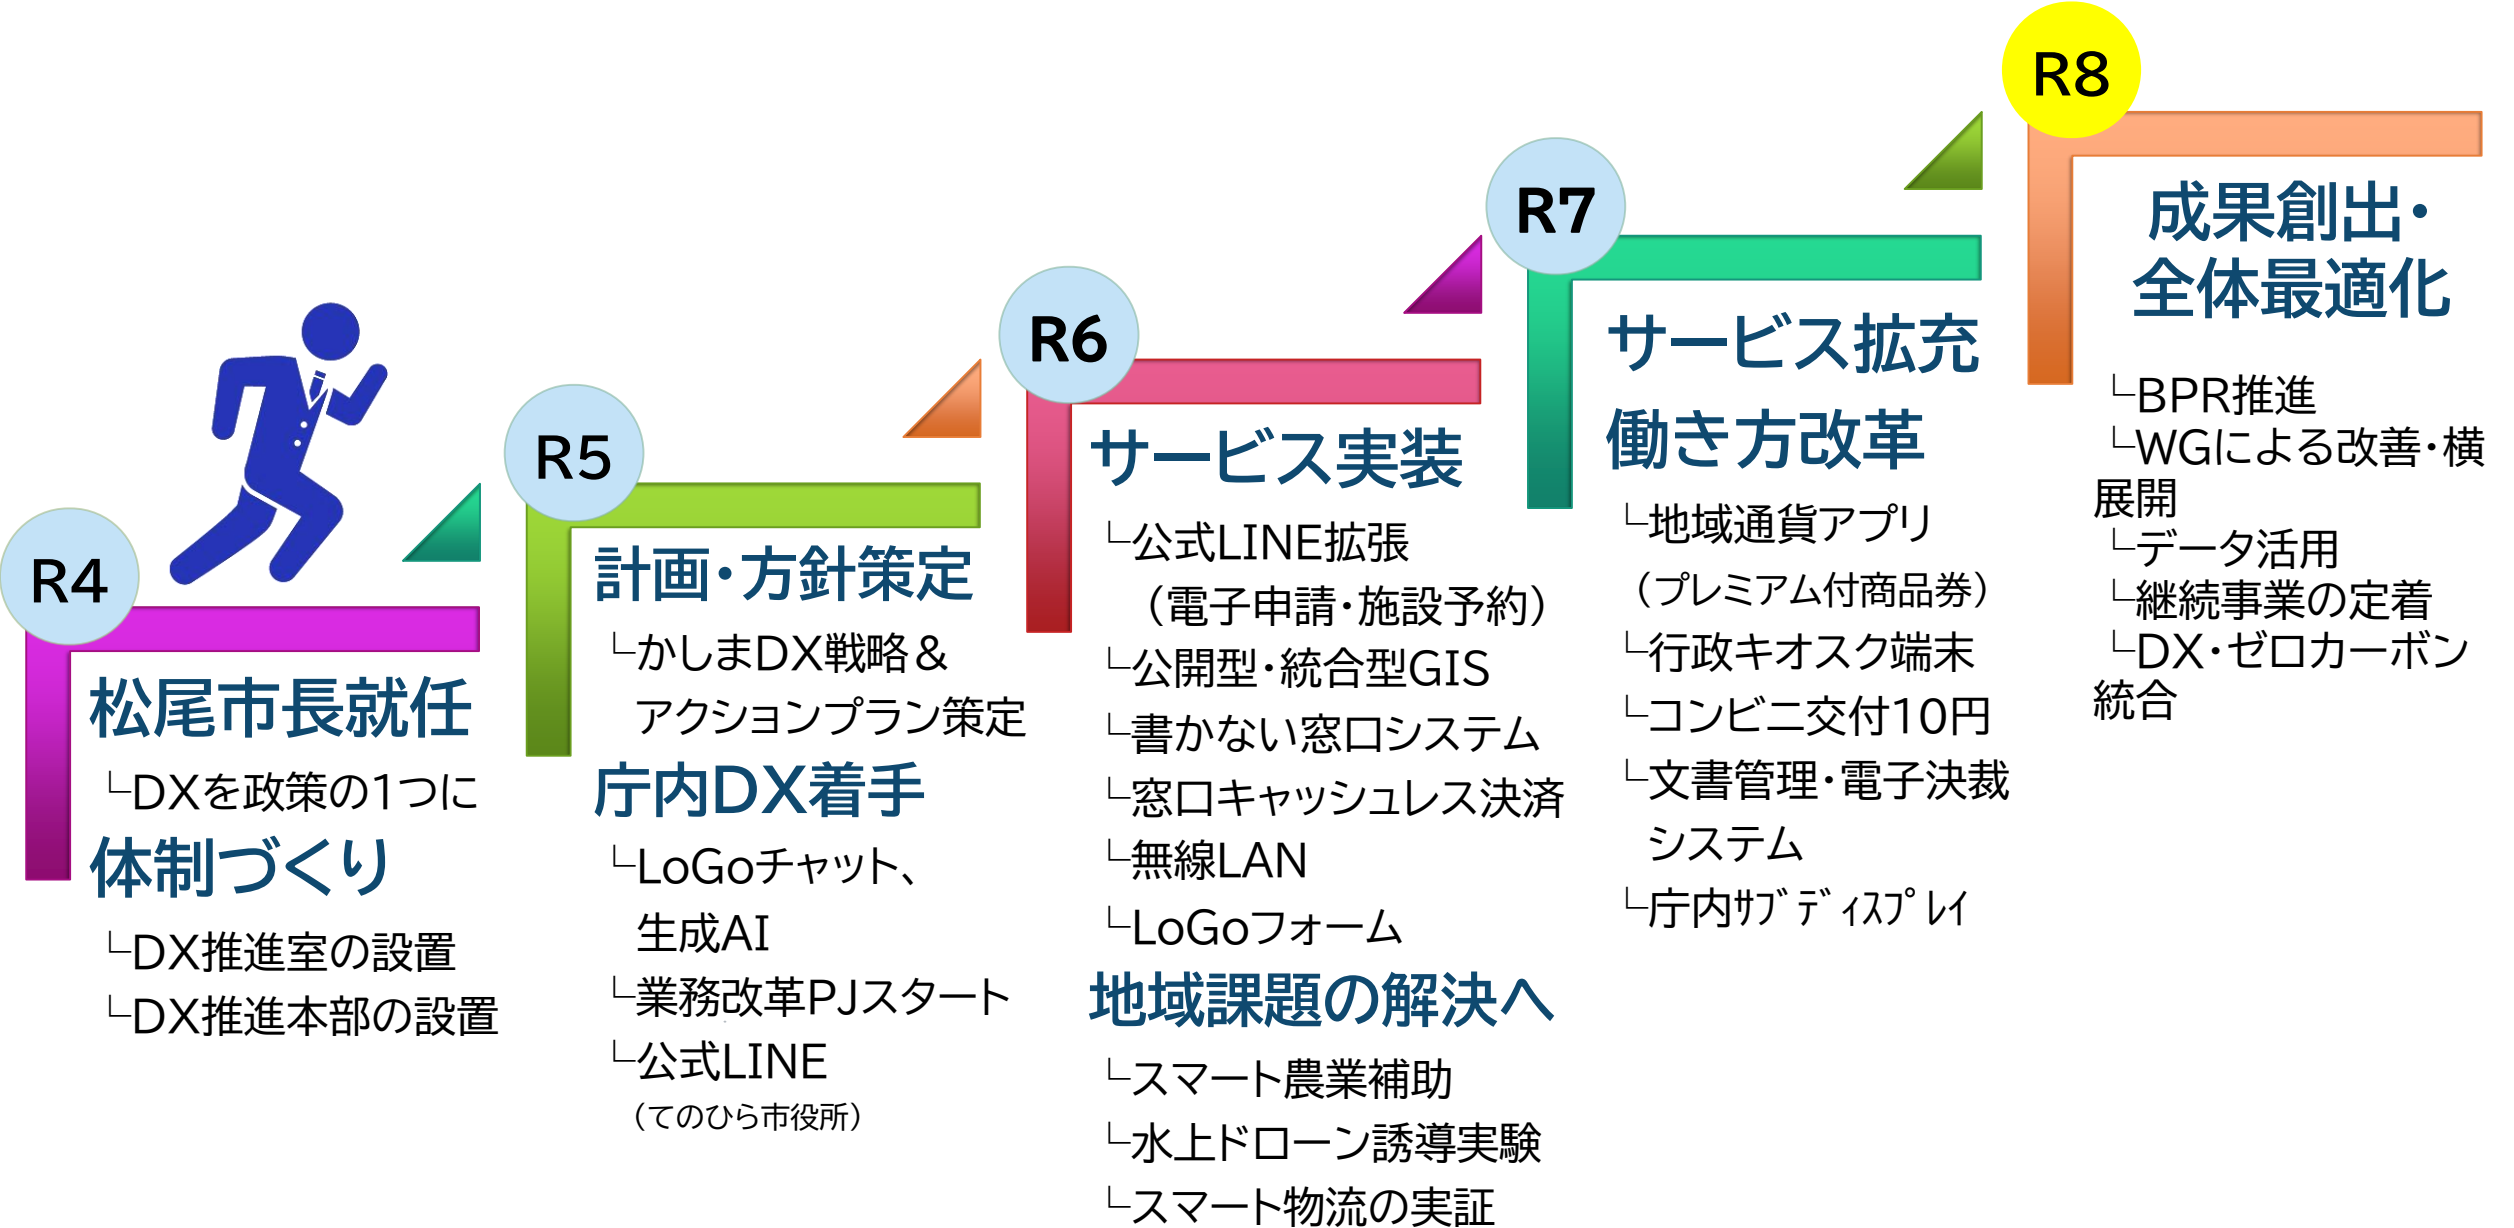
R4

松尾市長就任
└DXを政策の1つに
体制づくり
└DX推進室の設置
└DX推進本部の設置

R5

計画・方針策定
└かしまDX戦略＆アクションプラン策定
庁内DX着手
└LoGoチャット、生成AI
└業務改革PJスタート
└公式LINE
（てのひら市役所）

R6

サービス実装
└公式LINE拡張
（電子申請・施設予約）
└公開型・統合型GIS
└書かない窓口システム
└窓口キャッシュレス決済
└無線LAN
└LoGoフォーム
地域課題の解決へ
└スマート農業補助
└水上ドローン誘導実験
└スマート物流の実証

R7

サービス拡充
働き方改革
└地域通貨アプリ
（プレミアム付商品券）
└行政キオスク端末
└コンビニ交付10円
└文書管理・電子決裁システム
└庁内ｻﾌﾞﾃﾞｨｽﾌﾟﾚｲ

R8

成果創出・全体最適化
└BPR推進
└WGによる改善・横展開
└データ活用
└継続事業の定着
└DX・ゼロカーボン統合